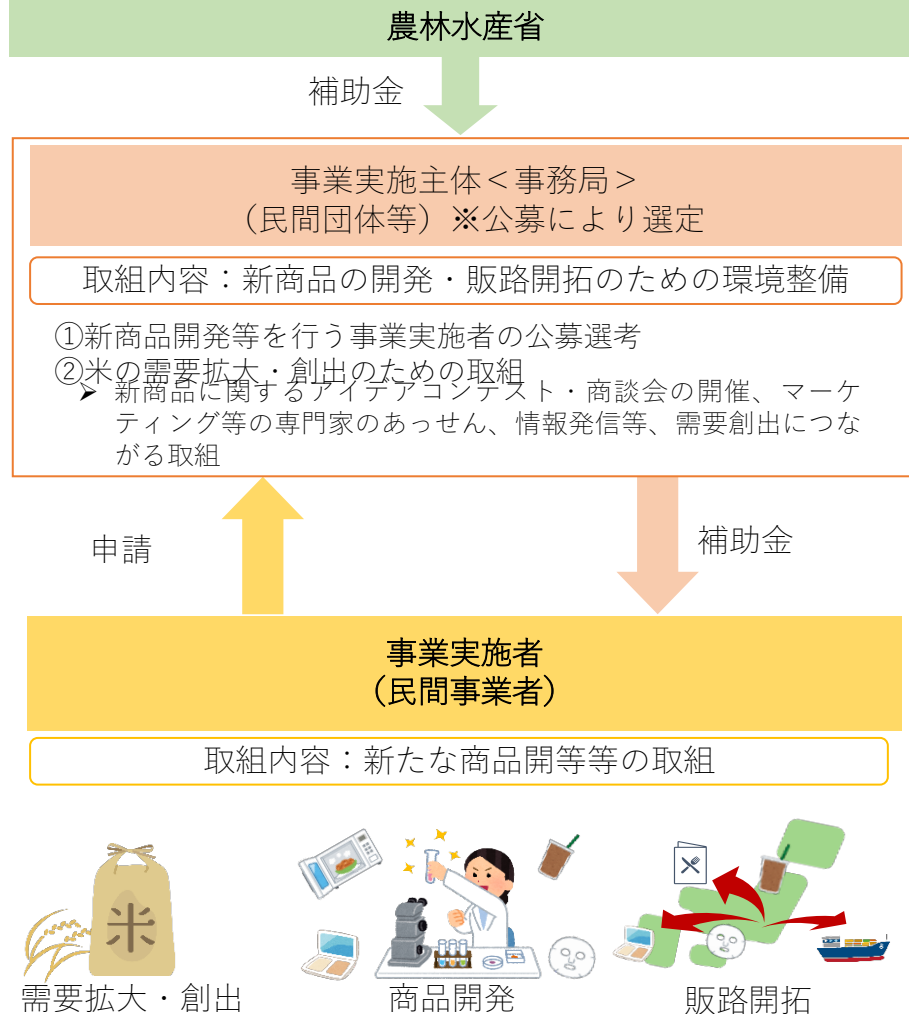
農林水産省

補助金

事業実施主体＜事務局＞
（民間団体等）※公募により選定

取組内容：新商品の開発・販路開拓のための環境整備

①新商品開発等を行う事業実施者の公募選考
②米の需要拡大・創出のための取組
➤ 新商品に関するアイデアコンテスト・商談会の開催、マーケティング等の専門家のあっせん、情報発信等、需要創出につながる取組

申請

補助金

事業実施者
（民間事業者）

取組内容：新たな商品開等等の取組

米

需要拡大・創出

商品開発

販路開拓